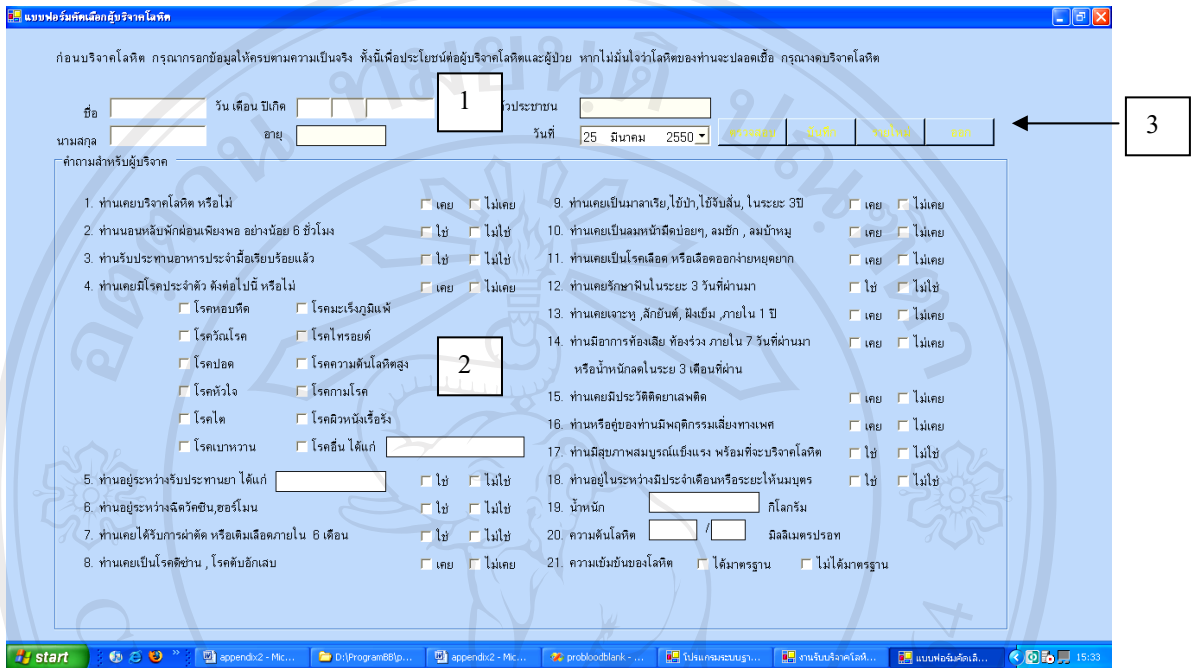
แบบฟอร์มคัดเลือกผู้บริจาคโลหิต

ก่อนบริจาคโลหิต กรุณากรอกข้อมูลให้ครบตามความเป็นจริง ทั้งนี้เพื่อประโยชน์ต่อผู้บริจาคโลหิตและผู้ป่วย หากไม่มั่นใจว่าโลหิตของท่านจะปลอดเชื้อ กรุณางดบริจาคโลหิต

ชื่อ
วัน เดือน ปีเกิด
1
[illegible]ัวประชาชน
นามสกุล
อายุ
วันที่ 25 มีนาคม 2550
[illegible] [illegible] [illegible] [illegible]
3

คำถามสำหรับผู้บริจาค

1. ท่านเคยบริจาคโลหิต หรือไม่ เคย ไม่เคย
2. ท่านนอนหลับพักผ่อนเพียงพอ อย่างน้อย 6 ชั่วโมง ใช่ ไม่ใช่
3. ท่านรับประทานอาหารประจำมื้อเรียบร้อยแล้ว ใช่ ไม่ใช่
4. ท่านเคยมีโรคประจำตัว ดังต่อไปนี้ หรือไม่ เคย ไม่เคย
โรคหอบหืด โรคมะเร็งภูมิแพ้
โรควัณโรค โรคไทรอยด์
โรคปอด โรคความดันโลหิตสูง
โรคหัวใจ โรคกามโรค
โรคไต โรคผิวหนังเรื้อรัง
โรคเบาหวาน โรคอื่น ได้แก่
2
5. ท่านอยู่ระหว่างรับประทานยา ได้แก่ ใช่ ไม่ใช่
6. ท่านอยู่ระหว่างฉีดวัคซีน,ฮอร์โมน ใช่ ไม่ใช่
7. ท่านเคยได้รับการผ่าตัด หรือเติมเลือดภายใน 6 เดือน ใช่ ไม่ใช่
8. ท่านเคยเป็นโรคดีซ่าน , โรคตับอักเสบ เคย ไม่เคย

9. ท่านเคยเป็นมาลาเรีย,ไข้ป่า,ไข้จับสั่น, ในระยะ 3ปี เคย ไม่เคย
10. ท่านเคยเป็นลมหน้ามืดบ่อยๆ, ลมชัก , ลมบ้าหมู เคย ไม่เคย
11. ท่านเคยเป็นโรคเลือด หรือเลือดออกง่ายหยุดยาก เคย ไม่เคย
12. ท่านเคยรักษาฟันในระยะ 3 วันที่ผ่านมา ใช่ ไม่ใช่
13. ท่านเคยเจาะหู ,สักยันต์, ฝังเข็ม ,ภายใน 1 ปี เคย ไม่เคย
14. ท่านมีอาการท้องเสีย ท้องร่วง ภายใน 7 วันที่ผ่านมา เคย ไม่เคย
หรือน้ำหนักลดในระยะ 3 เดือนที่ผ่าน
15. ท่านเคยมีประวัติติดยาเสพติด เคย ไม่เคย
16. ท่านหรือคู่ของท่านมีพฤติกรรมเสี่ยงทางเพศ เคย ไม่เคย
17. ท่านมีสุขภาพสมบูรณ์แข็งแรง พร้อมที่จะบริจาคโลหิต ใช่ ไม่ใช่
18. ท่านอยู่ในระหว่างมีประจำเดือนหรือระยะให้นมบุตร ใช่ ไม่ใช่
19. น้ำหนัก กิโลกรัม
20. ความดันโลหิต / มิลลิเมตรปรอท
21. ความเข้มข้นของโลหิต ได้มาตรฐาน ไม่ได้มาตรฐาน

start appendix2 - Mic... D:\ProgramBB\p... appendix2 - Mic... problood blank - ... โปรแกรมระบบฐา... งานรับบริจาคโลหิ... แบบฟอร์มคัดเลื... 15:33